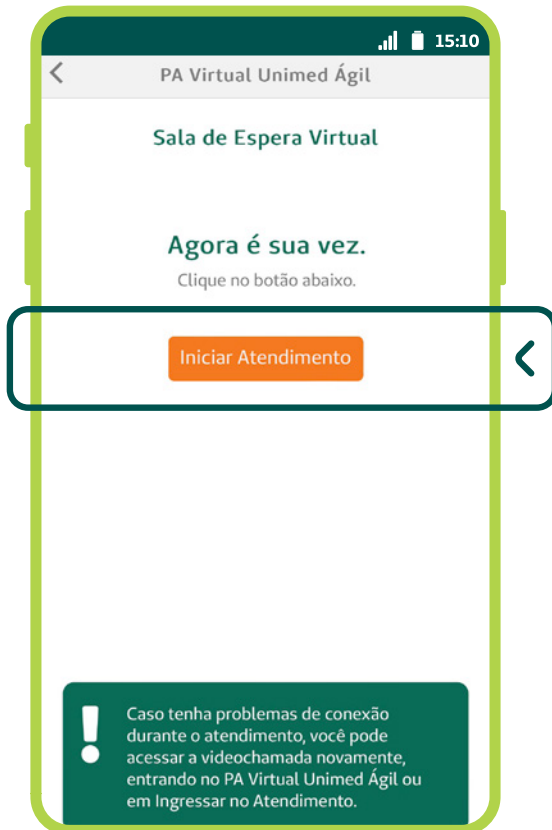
15:10

PA Virtual Unimed Ágil

Sala de Espera Virtual

Agora é sua vez.

Clique no botão abaixo.

Iniciar Atendimento

Caso tenha problemas de conexão durante o atendimento, você pode acessar a videochamada novamente, entrando no PA Virtual Unimed Ágil ou em Ingressar no Atendimento.